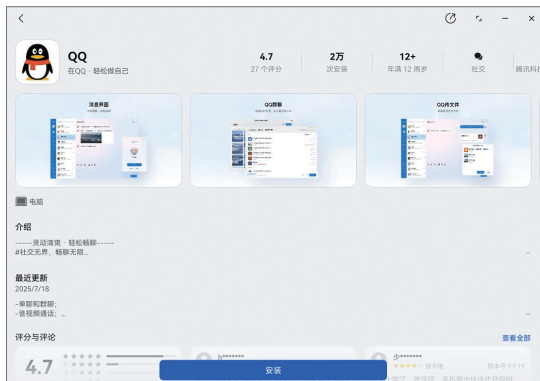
QQ
在QQ，轻松做自己

4.7
27 个评分

2万
次安装

12+
年满 12 周岁

社交

腾讯科技

消息界面

QQ群聊

QQ传文件

电脑

介绍
------灵动清爽，轻松畅聊------
#社交无界，畅聊无限。

最近更新
2025/7/18
-单聊和群聊；
-音视频通话；

评分与评论
查看全部

4.7

h*******

小*******
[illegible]

安装